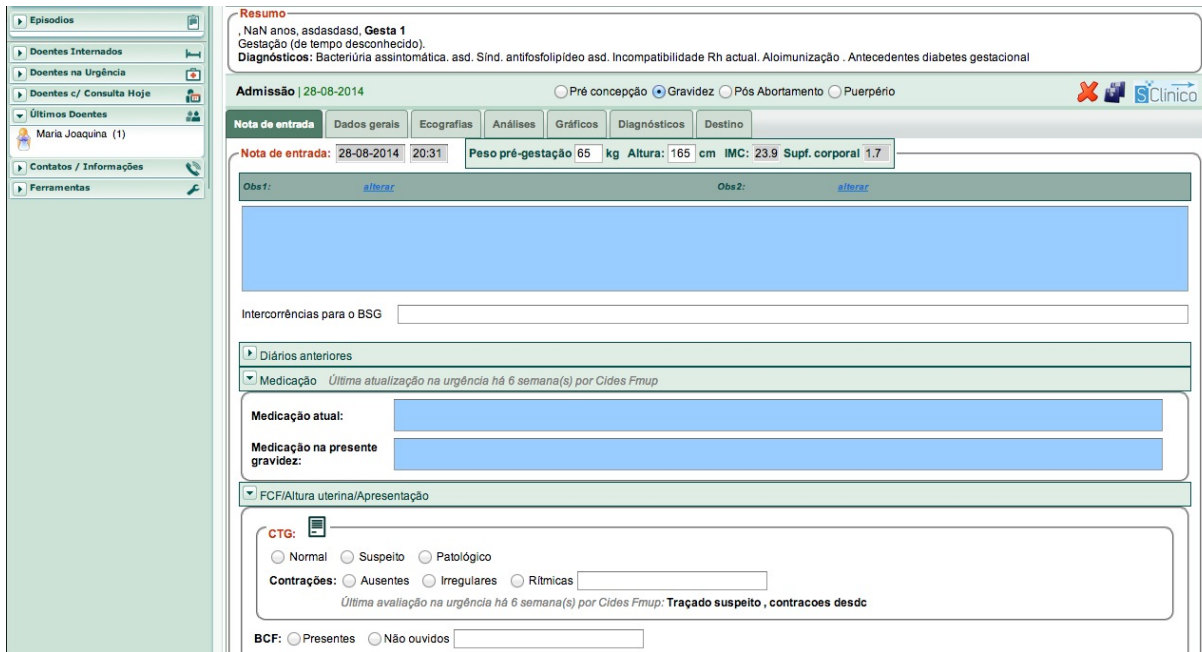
Episodios
Doentes Internados
Doentes na Urgência
Doentes c/ Consulta Hoje
Últimos Doentes
Maria Joaquina (1)
Contatos / Informações
Ferramentas

Resumo
, NaN anos, asdasdasd, **Gesta 1**
Gestação (de tempo desconhecido).
**Diagnósticos:** Bacteriúria assintomática. asd. Sínd. antifosfolipídeo asd. Incompatibilidade Rh actual. Aloimunização . Antecedentes diabetes gestacional

Admissão | 28-08-2014
Pré concepção Gravidez Pós Abortamento Puerpério
SClinico

Nota de entrada | Dados gerais | Ecografias | Análises | Gráficos | Diagnósticos | Destino

Nota de entrada: 28-08-2014 20:31
Peso pré-gestação 65 kg Altura: 165 cm IMC: 23.9 Supf. corporal 1.7

Obs1: alterar
Obs2: alterar

Intercorrências para o BSG

Diários anteriores
Medicação Última atualização na urgência há 6 semana(s) por Cides Fmup

Medicação atual:
Medicação na presente gravidez:

FCF/Altura uterina/Apresentação

CTG:
Normal Suspeito Patológico
Contrações: Ausentes Irregulares Rítmicas
Última avaliação na urgência há 6 semana(s) por Cides Fmup: Traçado suspeito , contracoes desdc

BCF: Presentes Não ouvidos